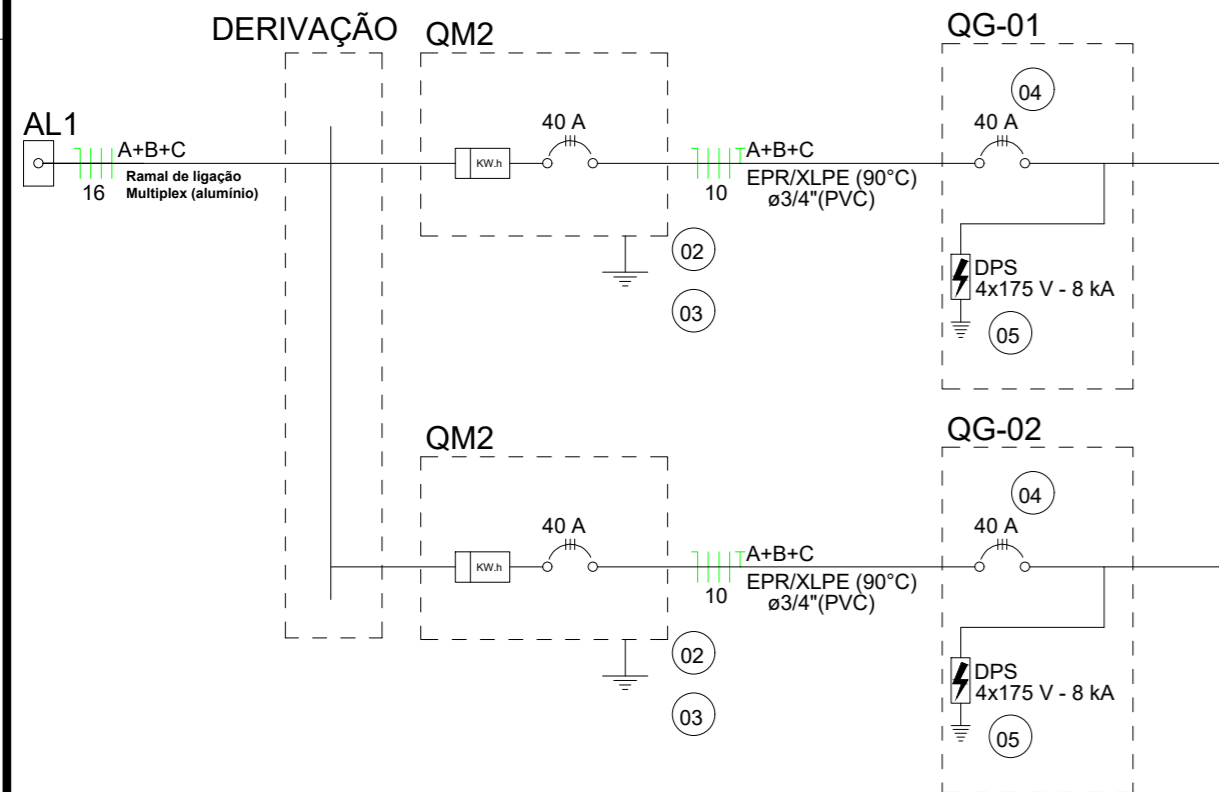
DERIVAÇÃO

QM2

QG-01

AL1

A+B+C

16

Ramal de ligação
Multiplex (alumínio)

KW.h

40 A

A+B+C

10

EPR/XLPE (90°C)
ø3/4"(PVC)

04

40 A

DPS
4x175 V - 8 kA

02

03

05

QM2

QG-02

04

KW.h

40 A

A+B+C

10

EPR/XLPE (90°C)
ø3/4"(PVC)

40 A

DPS
4x175 V - 8 kA

02

03

05